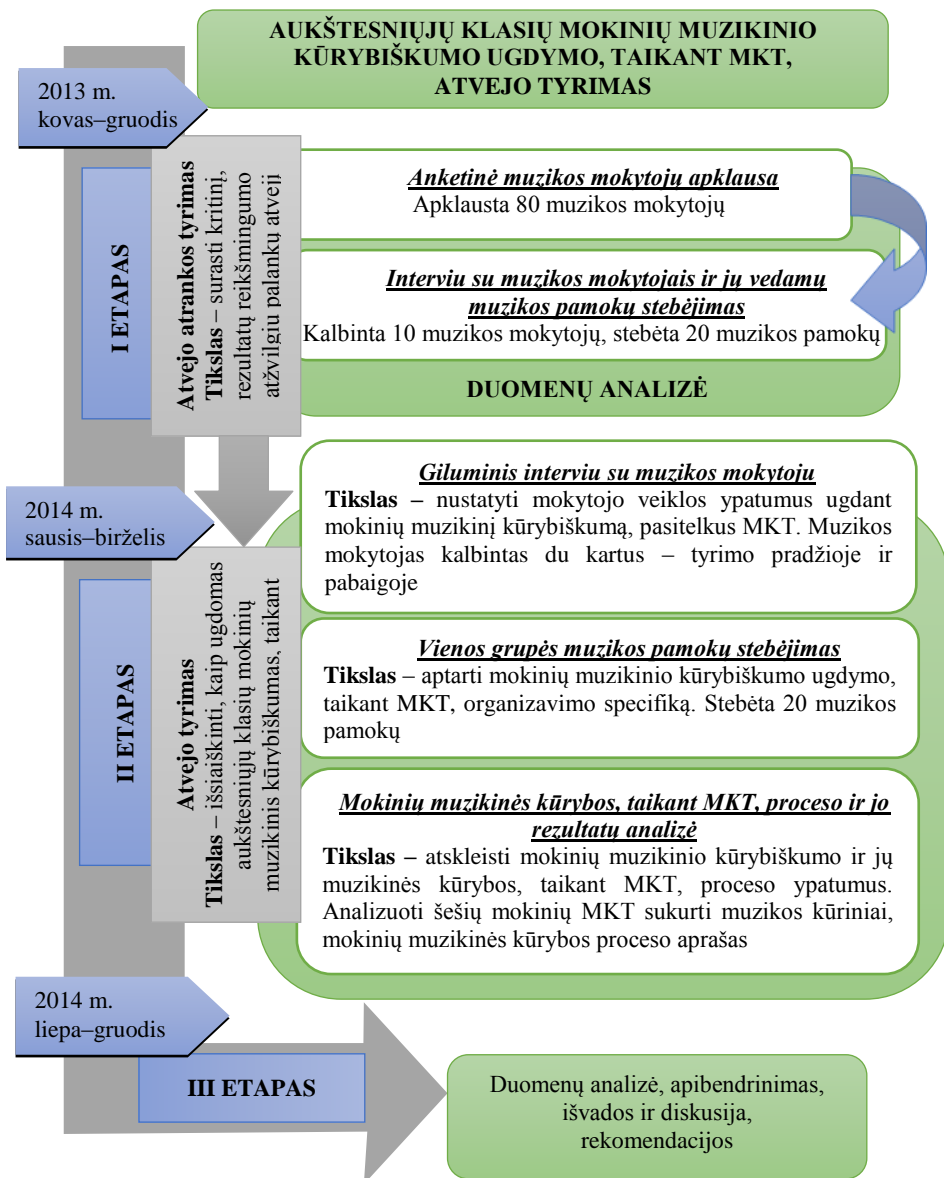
AUKŠTESNIŲJŲ KLASIŲ MOKINIŲ MUZIKINIO KŪRYBIŠKUMO UGDYMO, TAIKANT MKT, ATVEJO TYRIMAS

2013 m. kovas–gruodis

I ETAPAS

Atvejo atrankos tyrimas
Tikslas – surasti kritinį, rezultatų reikšmingumo atžvilgiu palankų atvejį

Anketinė muzikos mokytojų apklausa
Apklausta 80 muzikos mokytojų

Interviu su muzikos mokytojais ir jų vedamų muzikos pamokų stebėjimas
Kalbinta 10 muzikos mokytojų, stebėta 20 muzikos pamokų

DUOMENŲ ANALIZĖ

2014 m. sausis–birželis

II ETAPAS

Atvejo tyrimas
Tikslas – išsiaiškinti, kaip ugdomas aukštesniųjų klasių mokinių muzikinis kūrybiškumas, taikant

Giluminis interviu su muzikos mokytoju
Tikslas – nustatyti mokytojo veiklos ypatumus ugdant mokinių muzikinį kūrybiškumą, pasitelkus MKT. Muzikos mokytojas kalbintas du kartus – tyrimo pradžioje ir pabaigoje

Vienos grupės muzikos pamokų stebėjimas
Tikslas – aptarti mokinių muzikinio kūrybiškumo ugdymo, taikant MKT, organizavimo specifiką. Stebėta 20 muzikos pamokų

Mokinių muzikinės kūrybos, taikant MKT, proceso ir jo rezultatų analizė
Tikslas – atskleisti mokinių muzikinio kūrybiškumo ir jų muzikinės kūrybos, taikant MKT, proceso ypatumus. Analizuoti šešių mokinių MKT sukurti muzikos kūriniai, mokinių muzikinės kūrybos proceso aprašas

2014 m. liepa–gruodis

III ETAPAS

Duomenų analizė, apibendrinimas, išvados ir diskusija, rekomendacijos